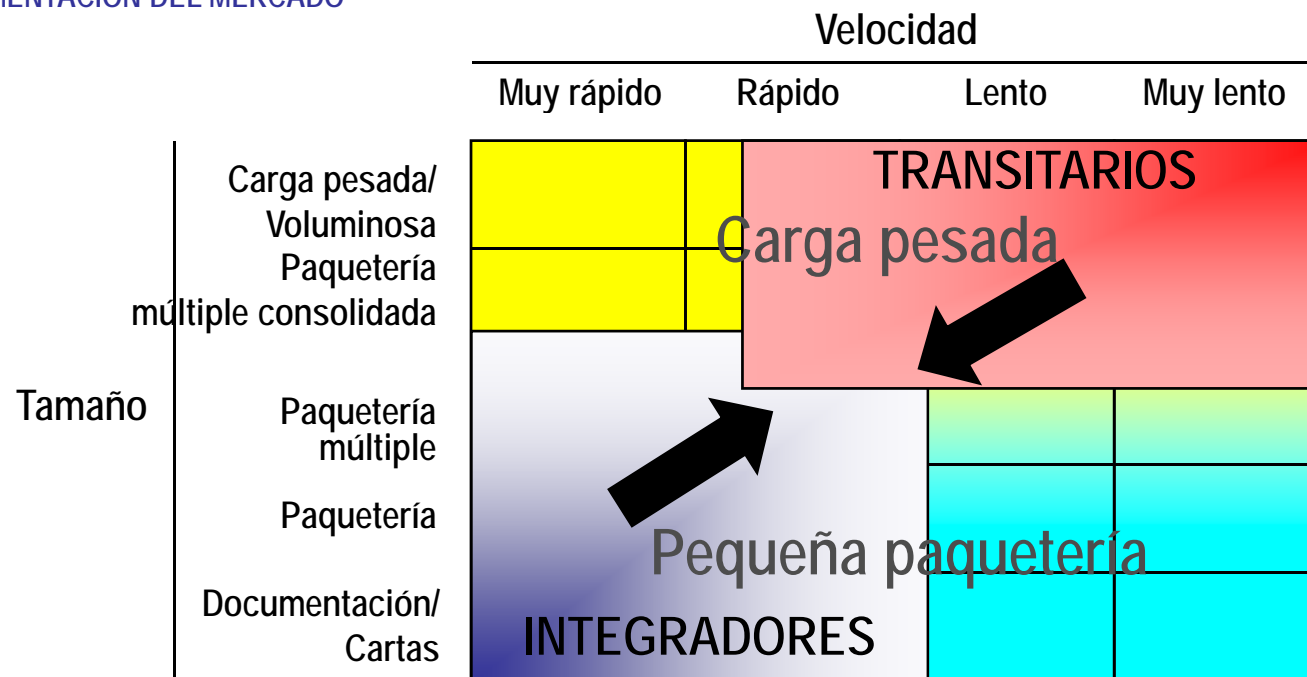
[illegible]ENTACIÓN DEL MERCADO

Velocidad

Muy rápido Rápido Lento Muy lento

Tamaño

Carga pesada/ Voluminosa

Paquetería múltiple consolidada

Paquetería múltiple

Paquetería

Documentación/ Cartas

TRANSITARIOS

Carga pesada

Pequeña paquetería

INTEGRADORES